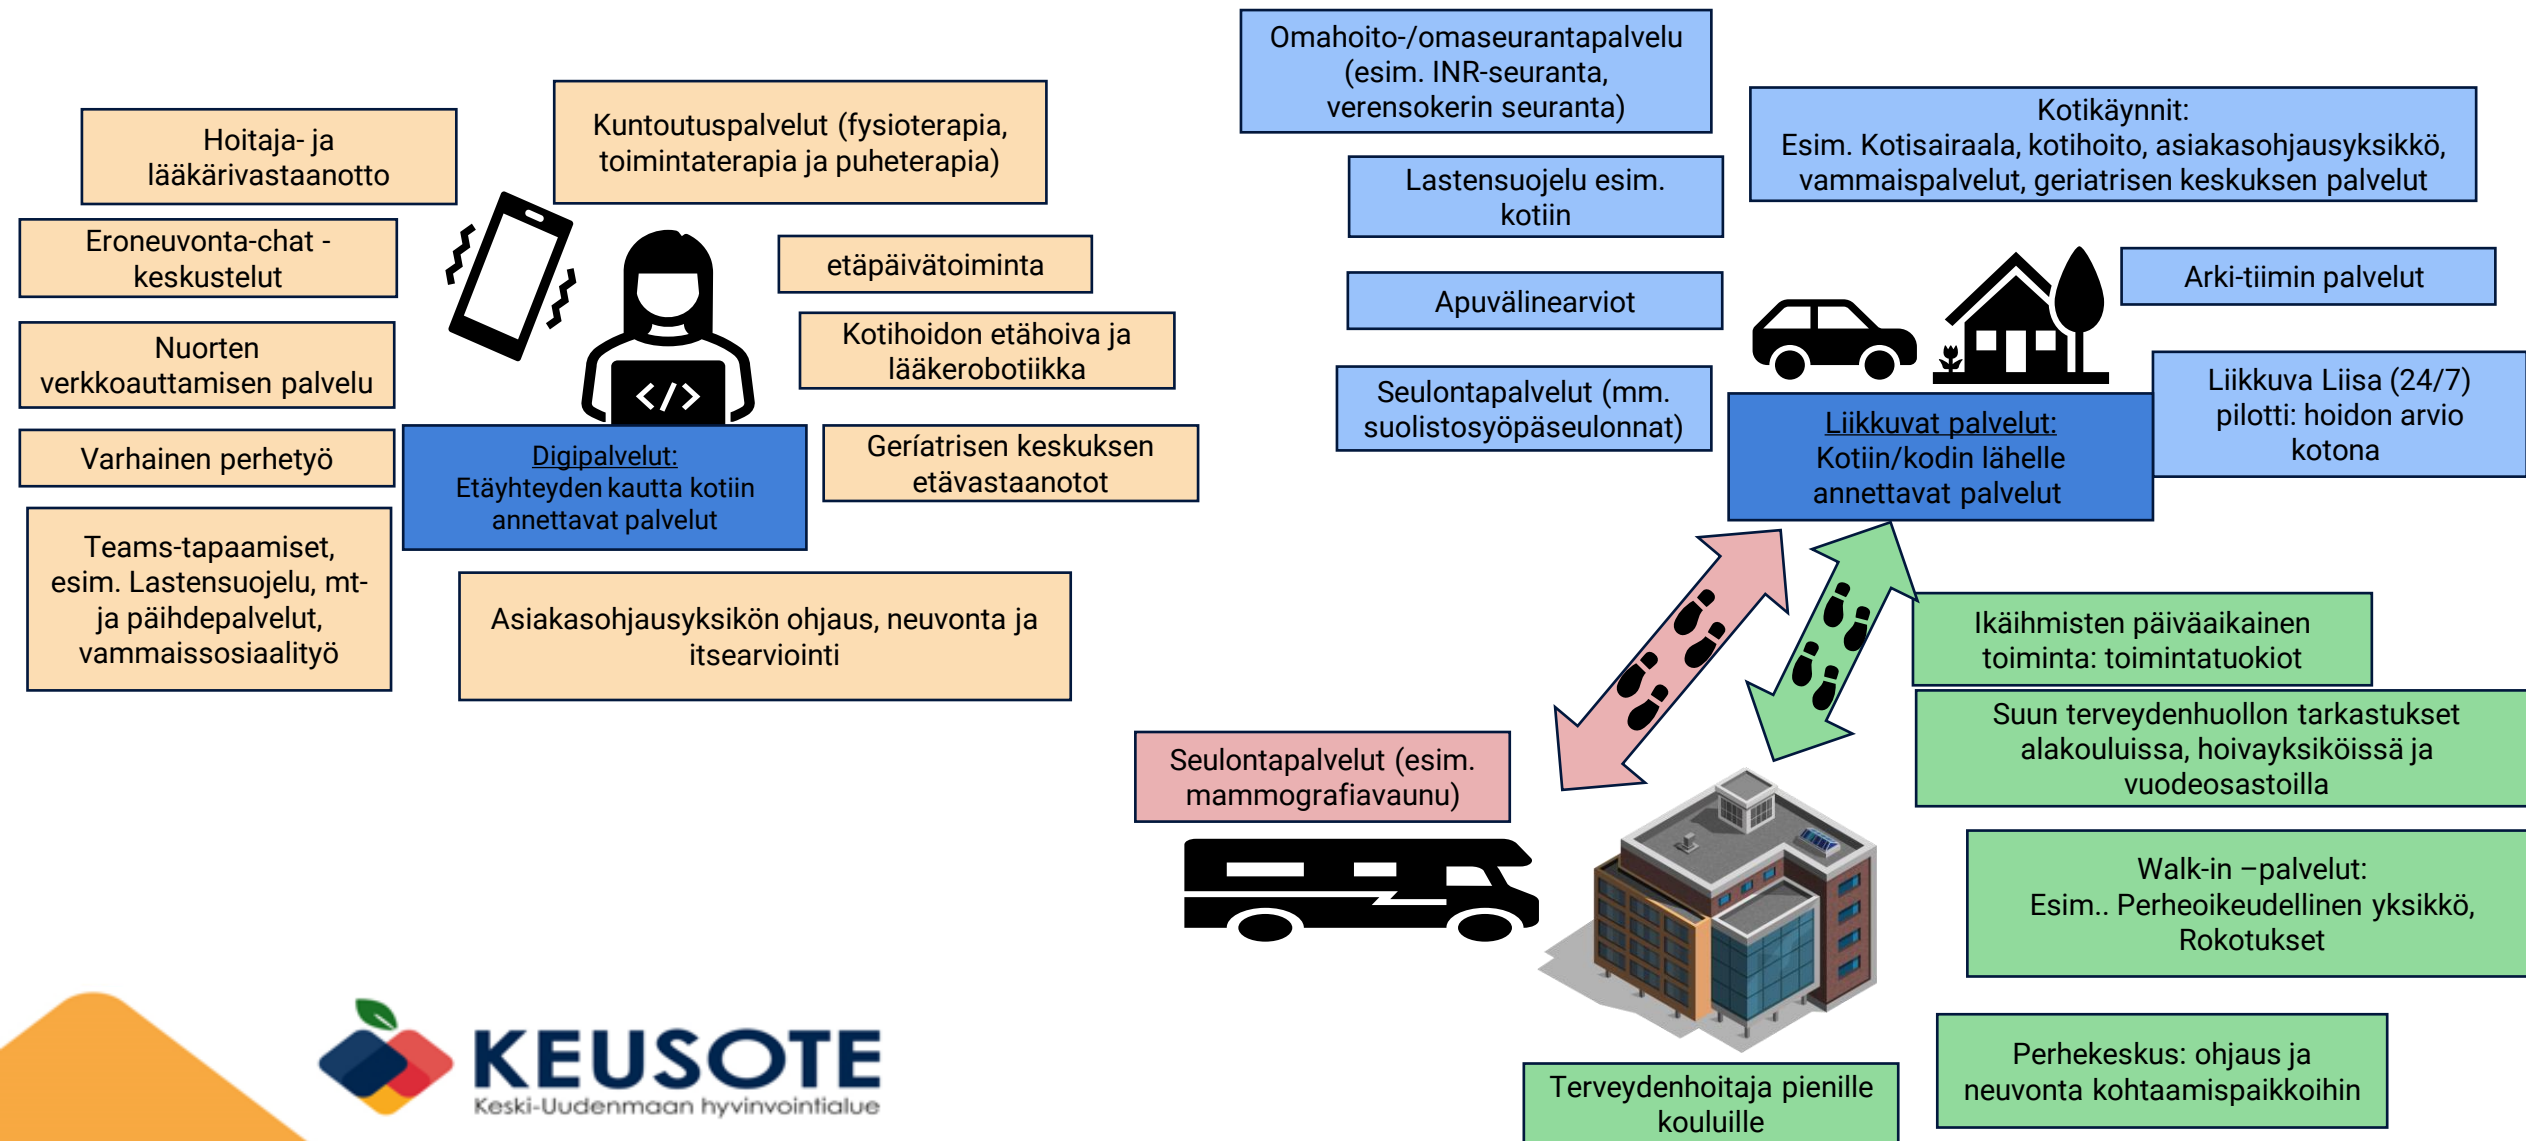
Hoitaja- ja lääkärivastaanotto

Kuntoutuspalvelut (fysioterapia, toimintaterapia ja puheterapia)

Eroneuvonta-chat -keskustelut

etäpäivätoiminta

Nuorten verkkoauttamisen palvelu

Kotihoidon etähoiva ja lääkerobotiikka

Varhainen perhetyö

Digipalvelut:
Etäyhteyden kautta kotiin annettavat palvelut

Geríatrisen keskuksen etävastaanotot

Teams-tapaamiset, esim. Lastensuojelu, mt- ja päihdepalvelut, vammaissosiaalityö

Asiakasohjausyksikön ohjaus, neuvonta ja itsearviointi

Omahoito-/omaseurantapalvelu (esim. INR-seuranta, verensokerin seuranta)

Kotikäynnit:
Esim. Kotisairaala, kotihoito, asiakasohjausyksikkö, vammaispalvelut, geriatrisen keskuksen palvelut

Lastensuojelu esim. kotiin

Apuvälinearviot

Arki-tiimin palvelut

Seulontapalvelut (mm. suolistosyöpäseulonnat)

Liikkuvat palvelut:
Kotiin/kodin lähelle annettavat palvelut

Liikkuva Liisa (24/7) pilotti: hoidon arvio kotona

Ikäihmisten päiväaikainen toiminta: toimintatuokiot

Suun terveydenhuollon tarkastukset alakouluissa, hoivayksiköissä ja vuodeosastoilla

Seulontapalvelut (esim. mammografiavaunu)

Walk-in –palvelut:
Esim.. Perheoikeudellinen yksikkö, Rokotukset

Perhekeskus: ohjaus ja neuvonta kohtaamispaikkoihin

Terveydenhoitaja pienille kouluille

KEUSOTE
Keski-Uudenmaan hyvinvointialue